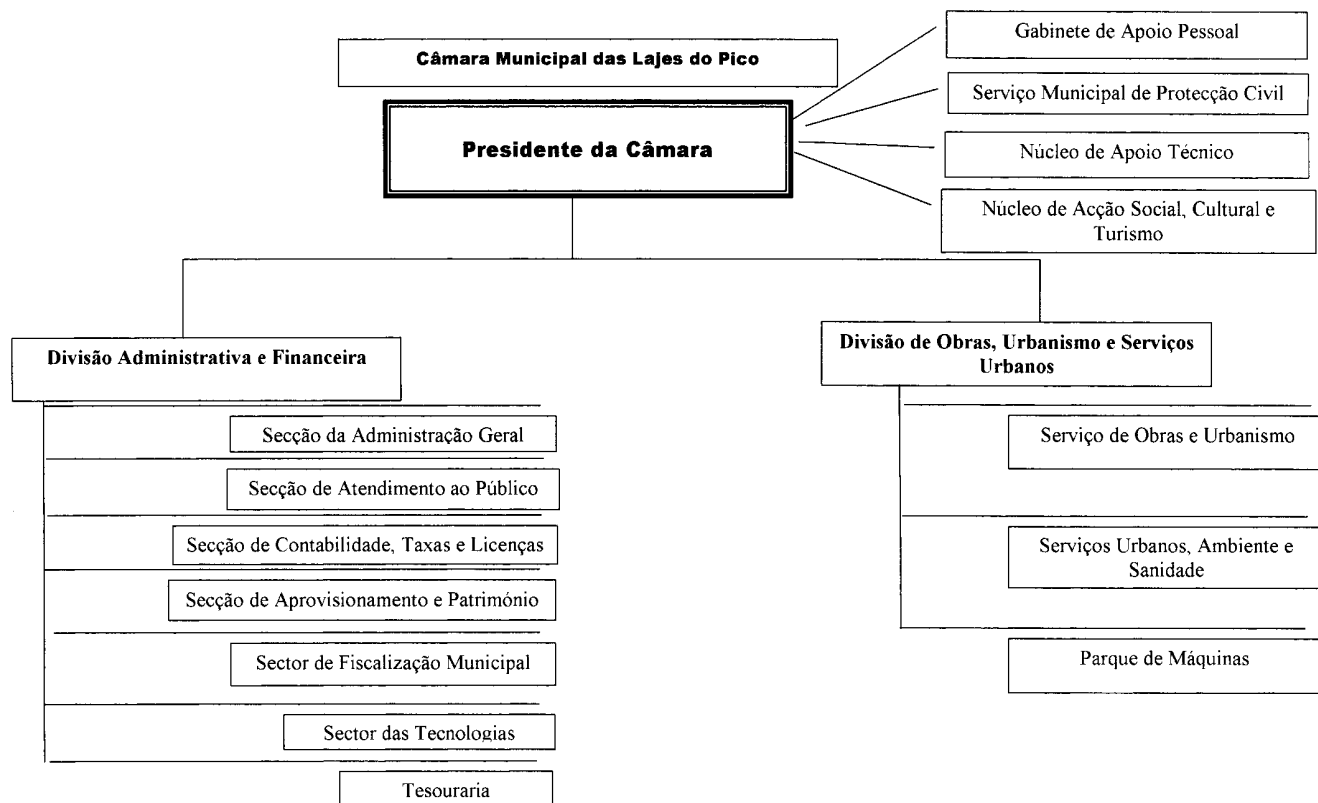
Câmara Municipal das Lajes do Pico

Presidente da Câmara

Gabinete de Apoio Pessoal

Serviço Municipal de Protecção Civil

Núcleo de Apoio Técnico

Núcleo de Acção Social, Cultural e Turismo

Divisão Administrativa e Financeira

Secção da Administração Geral

Secção de Atendimento ao Público

Secção de Contabilidade, Taxas e Licenças

Secção de Aprovisionamento e Património

Sector de Fiscalização Municipal

Sector das Tecnologias

Tesouraria

Divisão de Obras, Urbanismo e Serviços Urbanos

Serviço de Obras e Urbanismo

Serviços Urbanos, Ambiente e Sanidade

Parque de Máquinas